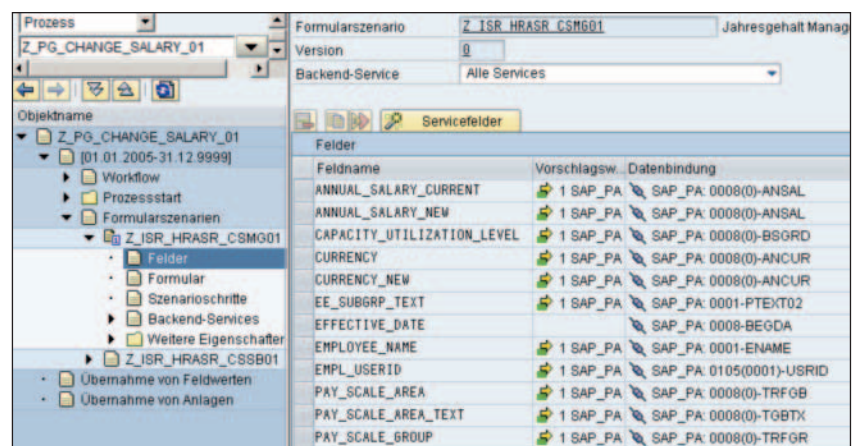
Prozess

Z_PG_CHANGE_SALARY_01

Objektname

Z_PG_CHANGE_SALARY_01

[01.01.2005-31.12.9999]

Workflow

Prozessstart

Formularszenarien

Z_ISR_HRASR_CSMG01

Felder

Formular

Szenarioschritte

Backend-Services

Weitere Eigenschaften

Z_ISR_HRASR_CSSB01

Übernahme von Feldwerten

Übernahme von Anlagen

Formularszenario Z_ISR_HRASR_CSMG01 Jahresgehalt Manag

Version 0

Backend-Service Alle Services

Servicefelder

Felder

| Feldname | Vorschlagsw. | Datenbindung |
|---|---|---|
| ANNUAL_SALARY_CURRENT | 1 SAP_PA | SAP_PA: 0008(0)-ANSAL |
| ANNUAL_SALARY_NEW | 1 SAP_PA | SAP_PA: 0008(0)-ANSAL |
| CAPACITY_UTILIZATION_LEVEL | 1 SAP_PA | SAP_PA: 0008(0)-BSGRD |
| CURRENCY | 1 SAP_PA | SAP_PA: 0008(0)-ANCUR |
| CURRENCY_NEW | 1 SAP_PA | SAP_PA: 0008(0)-ANCUR |
| EE_SUBGRP_TEXT | 1 SAP_PA | SAP_PA: 0001-PTEXT02 |
| EFFECTIVE_DATE | | SAP_PA: 0008-BEGDA |
| EMPLOYEE_NAME | 1 SAP_PA | SAP_PA: 0001-ENAME |
| EMPL_USERID | 1 SAP_PA | SAP_PA: 0105(0001)-USRID |
| PAY_SCALE_AREA | 1 SAP_PA | SAP_PA: 0008(0)-TRFGB |
| PAY_SCALE_AREA_TEXT | 1 SAP_PA | SAP_PA: 0008(0)-TGBTX |
| PAY_SCALE_GROUP | 1 SAP_PA | SAP_PA: 0008(0)-TRFGR |